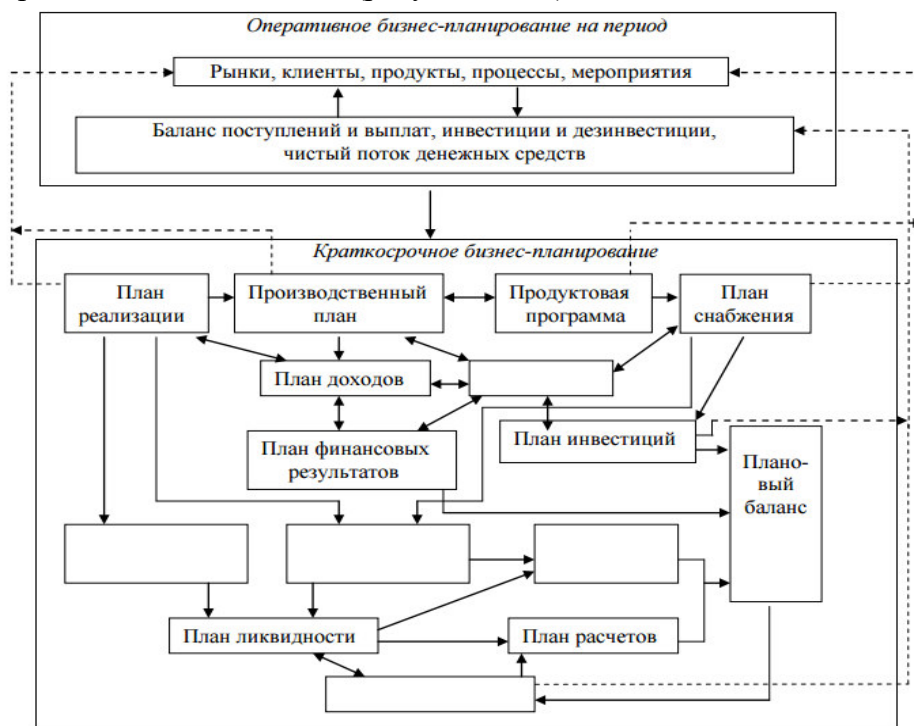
Оперативное бизнес-планирование на период

Рынки, клиенты, продукты, процессы, мероприятия

Баланс поступлений и выплат, инвестиции и дезинвестиции, чистый поток денежных средств

Краткосрочное бизнес-планирование

План реализации

Производственный план

Продуктовая программа

План снабжения

План доходов

План финансовых результатов

План инвестиций

Плановый баланс

План ликвидности

План расчетов